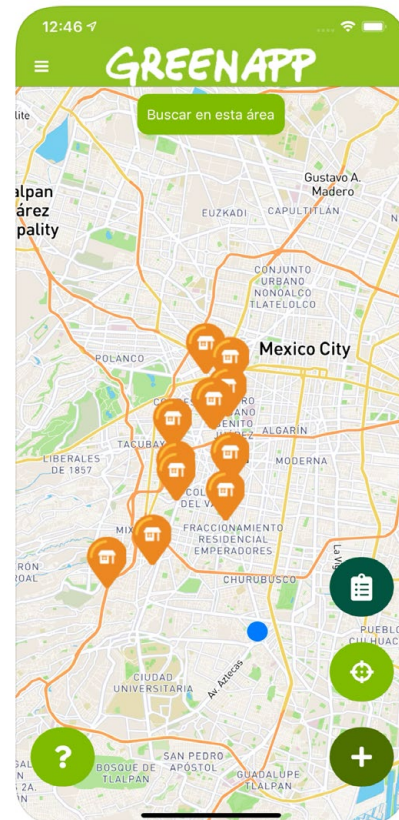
12:46

GREENAPP

Buscar en esta área

lite

Gustavo A. Madero

alpan árez pality

EUZKADI

CAPULTITLÁN

CONJUNTO URBANO NONOALCO TLATELOLCO

Mexico City

POLANCO

TACUBAYA

ALGARIN

LIBERALES DE 1857

MODERNA

MIX

FRACCIONAMIENTO RESIDENCIAL EMPERADORES

RON ROAL

CHURUBUSCO

CIUDAD UNIVERSITARIA

Av. Aztecas

PUEBLO CULHUAC

BOSQUE DE TLALPAN

SAN PEDRO APÓSTOL

GUADALUPE TLALPAN

?

+